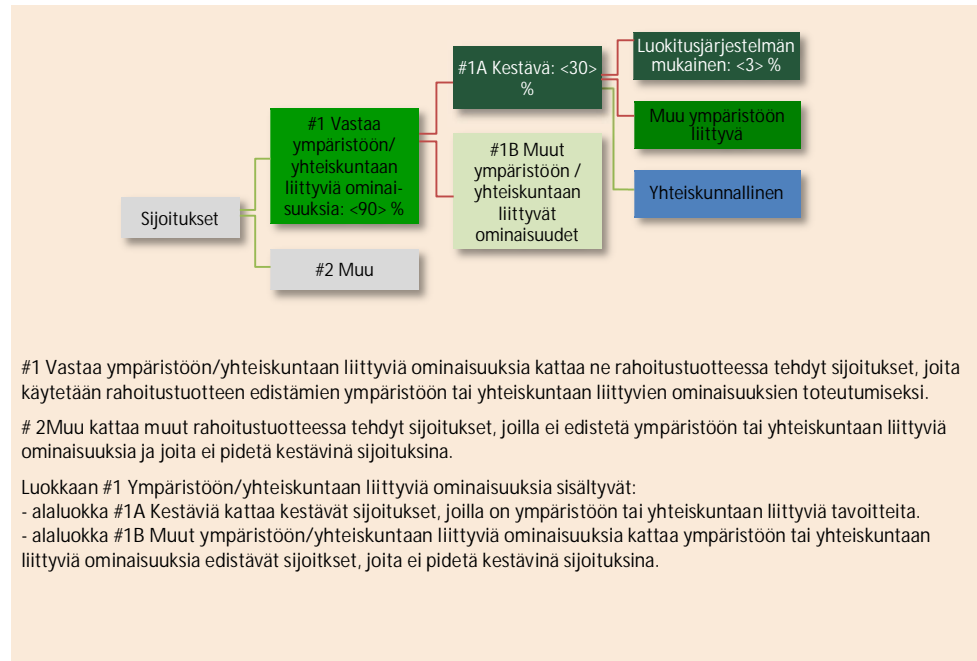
Sijoitukset

#1 Vastaa ympäristöön/ yhteiskuntaan liittyviä ominaisuuksia: <90> %

#2 Muu

#1A Kestävä: <30> %

#1B Muut ympäristöön / yhteiskuntaan liittyvät ominaisuudet

Luokitusjärjestelmän mukainen: <3> %

Muu ympäristöön liittyvä

Yhteiskunnallinen

#1 Vastaa ympäristöön/yhteiskuntaan liittyviä ominaisuuksia kattaa ne rahoitustuotteessa tehdyt sijoitukset, joita käytetään rahoitustuotteen edistämien ympäristöön tai yhteiskuntaan liittyvien ominaisuuksien toteutumiseksi.

# 2Muu kattaa muut rahoitustuotteessa tehdyt sijoitukset, joilla ei edistetä ympäristöön tai yhteiskuntaan liittyviä ominaisuuksia ja joita ei pidetä kestävinä sijoituksina.

Luokkaan #1 Ympäristöön/yhteiskuntaan liittyviä ominaisuuksia sisältyvät:
- alaluokka #1A Kestäviä kattaa kestävät sijoitukset, joilla on ympäristöön tai yhteiskuntaan liittyviä tavoitteita.
- alaluokka #1B Muut ympäristöön/yhteiskuntaan liittyviä ominaisuuksia kattaa ympäristöön tai yhteiskuntaan liittyviä ominaisuuksia edistävät sijoitkset, joita ei pidetä kestävinä sijoituksina.